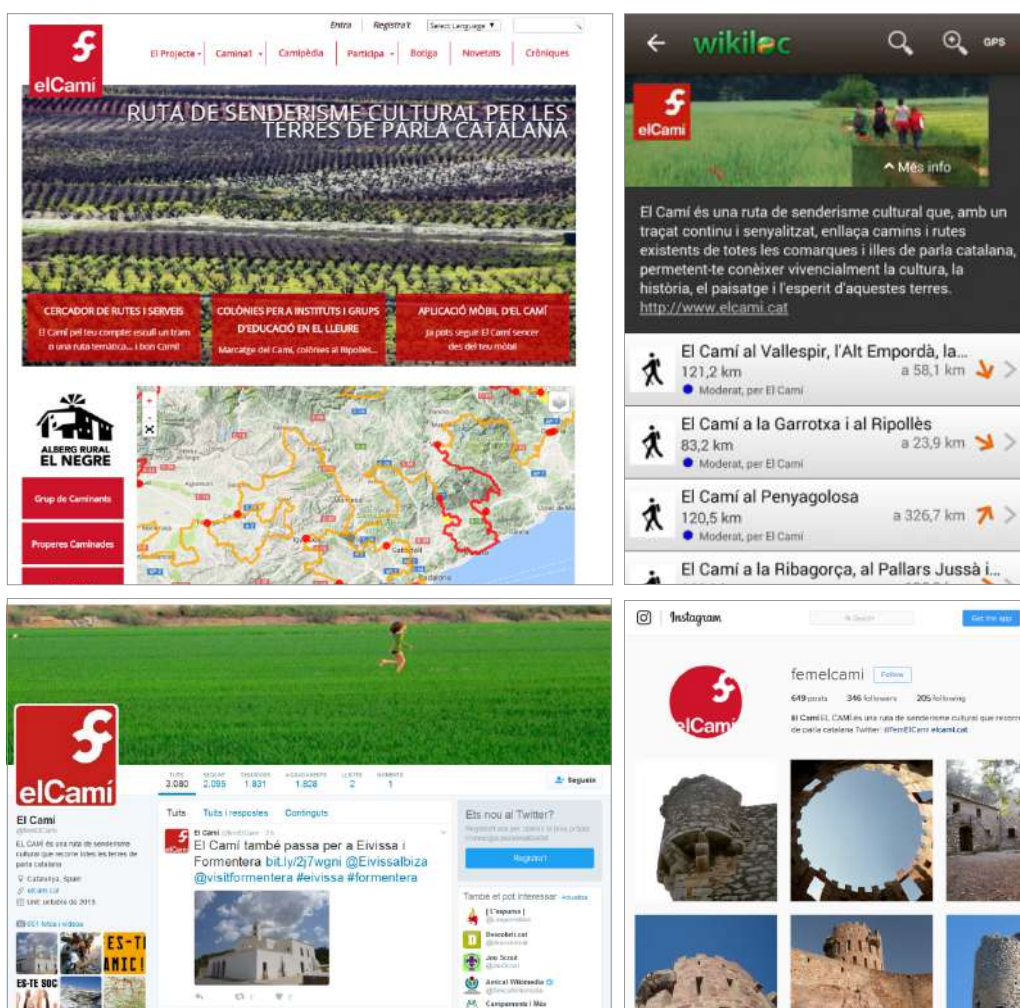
Entra Registra't Select Language

elCamí

El Projecte Camina't Campèdia Participa Botiga Novetats Cròniques

RUTA DE SENDERISME CULTURAL PER LES TERRES DE PARLA CATALANA

CERCADOR DE RUTES I SERVEIS
El Camí pel teu compte escull un tram o una ruta temàtica... i bon Camí!

COLÒNIES PER A INSTITUTS I GRUPS D'EDUCACIÓ EN EL LLEURE
Marcatge del Camí, colònies al Ripollès...

APLICACIÓ MÒBIL D'EL CAMÍ
Ja pots seguir El Camí sencer des del teu mòbil

ALBERG RURAL EL NEGRE

Grup de Caminants

Properes Caminades

wikiloc GPS

elCamí

Més info

El Camí és una ruta de senderisme cultural que, amb un traçat continu i senyalitzat, enllaça camins i rutes existents de totes les comarques i illes de parla catalana, permetent-te conèixer vivencialment la cultura, la història, el paisatge i l'esperit d'aquestes terres.
http://www.elcami.cat

El Camí al Vallespir, l'Alt Empordà, la...
121,2 km a 58,1 km
Moderat, per El Camí

El Camí a la Garrotxa i al Ripollès
83,2 km a 23,9 km
Moderat, per El Camí

El Camí al Penyagolosa
120,5 km a 326,7 km
Moderat, per El Camí

El Camí a la Ribagorça, al Pallars Jussà i...

elCamí

TUITS 3.080 SEGUINT 2.095 SEGUIDORS 1.831 M'AGRADARIES 1.828 LLISTES 2 MOMENTS 1

Segueix

Tuits Tuits i respostes Contingut

El Camí
EL CAMÍ és una ruta de senderisme cultural que recorre totes les terres de parla catalana
Catalunya, Spain
elcami.cat
Unit: octubre de 2013

651 fotos i vídeos

El Camí
El Camí també passa per a Eivissa i Formentera bit.ly/2j7wgni @EivissaIbiza @visitformentera #eivissa #formentera

Ets nou al Twitter?
Registra't

També et pot interessar
L'Esquerra
Descobrir.cat
Joc Scout
Amical Wikimedia
Campaments i Més

ES-TE SOC

Instagram

Search

Get the app

femelcami Follow
649 posts 346 followers 205 following
El Camí EL CAMÍ és una ruta de senderisme cultural que recorre ... de parla catalana Twitter: @FetElCami elcami.cat

elCamí